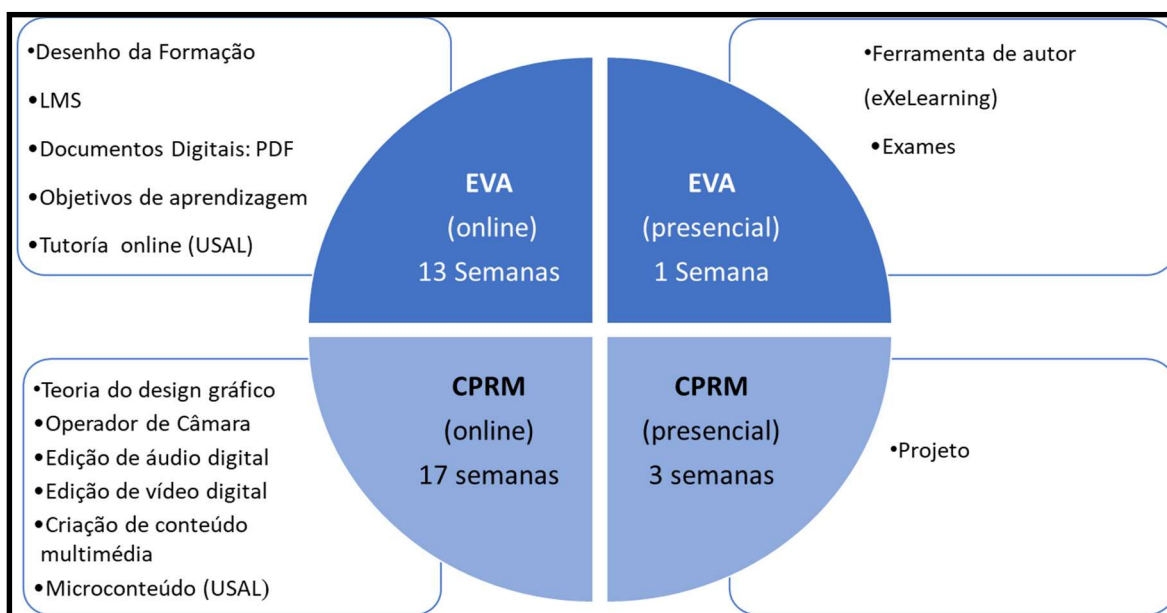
•Desenho da Formação
•LMS
•Documentos Digitais: PDF
•Objetivos de aprendizagem
•Tutoría online (USAL)

EVA
(online)
13 Semanas

EVA
(presencial)
1 Semana

•Ferramenta de autor (eXeLearning)
•Exames

•Teoria do design gráfico
•Operador de Câmara
•Edição de áudio digital
•Edição de vídeo digital
•Criação de conteúdo multimédia
•Microconteúdo (USAL)

CPRM
(online)
17 semanas

CPRM
(presencial)
3 semanas

•Projeto